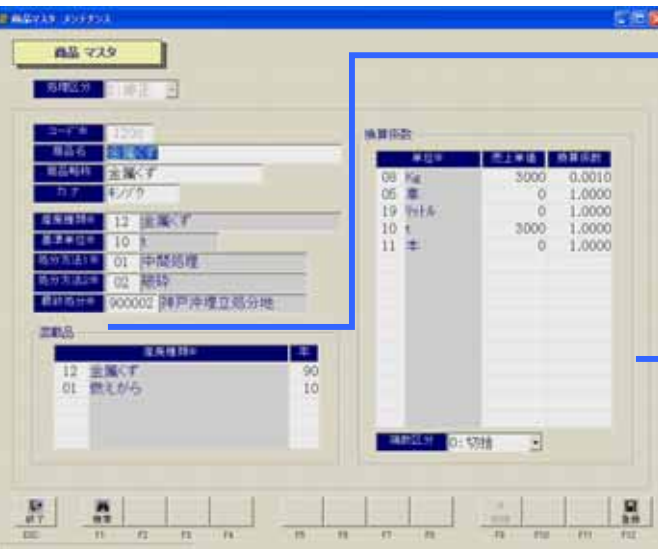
商品マスタ メンテナンス

商品 マスタ

処理区分 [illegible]

コード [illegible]
商品名 金属くず
商品略称 金属くず
カナ キンゾク
産廃種類 12 金属くず
基準単位 10 t
処分方法1 01 中間処理
処分方法2 02 破砕
最終処分 900002 神戸沖埋立処分地

混載品

| 産廃種類 | 率 |
|---|---|
| 12 金属くず | 90 |
| 01 燃えがら | 10 |

換算係数

| 単位 | 売上単価 | 換算係数 |
|---|---|---|
| 08 Kg | 3000 | 0.0010 |
| 05 台 | 0 | 1.0000 |
| 19 リットル | 0 | 1.0000 |
| 10 t | 3000 | 1.0000 |
| 11 本 | 0 | 1.0000 |

端数区分 0:切捨

終了 ESC
検索 F1
F2 F3 F4 F5 F6 F7 F8
F9 F10 F11
登録 F12